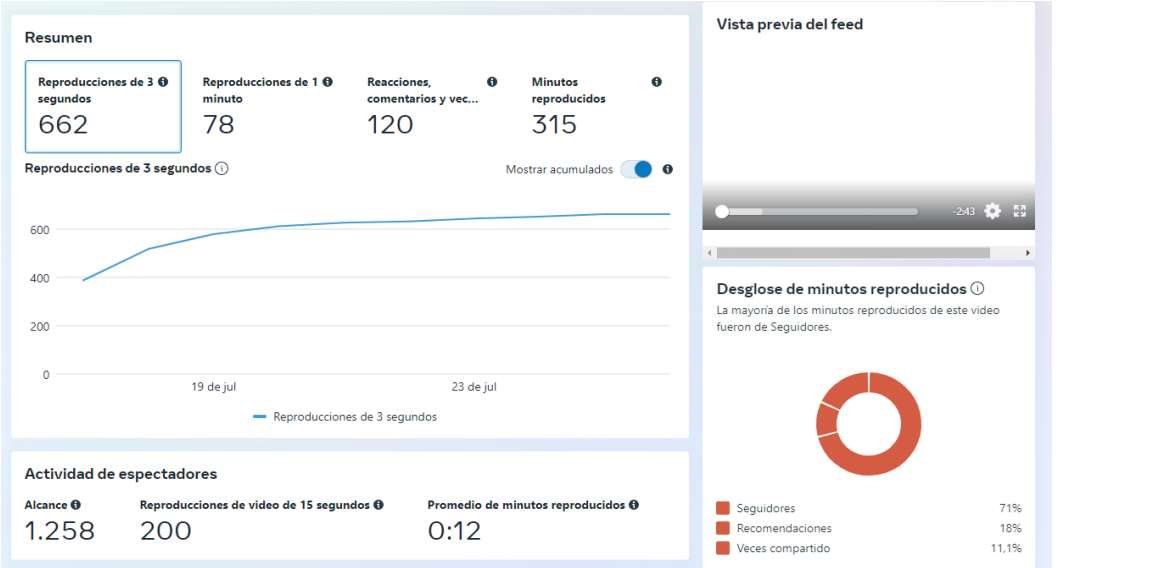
Resumen

Reproducciones de 3 segundos
662

Reproducciones de 1 minuto
78

Reacciones, comentarios y vec...
120

Minutos reproducidos
315

Reproducciones de 3 segundos

Mostrar acumulados

600
400
200
0
19 de jul
23 de jul

Reproducciones de 3 segundos

Actividad de espectadores

Alcance
1.258

Reproducciones de video de 15 segundos
200

Promedio de minutos reproducidos
0:12

Vista previa del feed

-2:43

Desglose de minutos reproducidos

La mayoría de los minutos reproducidos de este video fueron de Seguidores.

| Seguidores | 71% |
|---|---|
| Recomendaciones | 18% |
| Veces compartido | 11,1% |